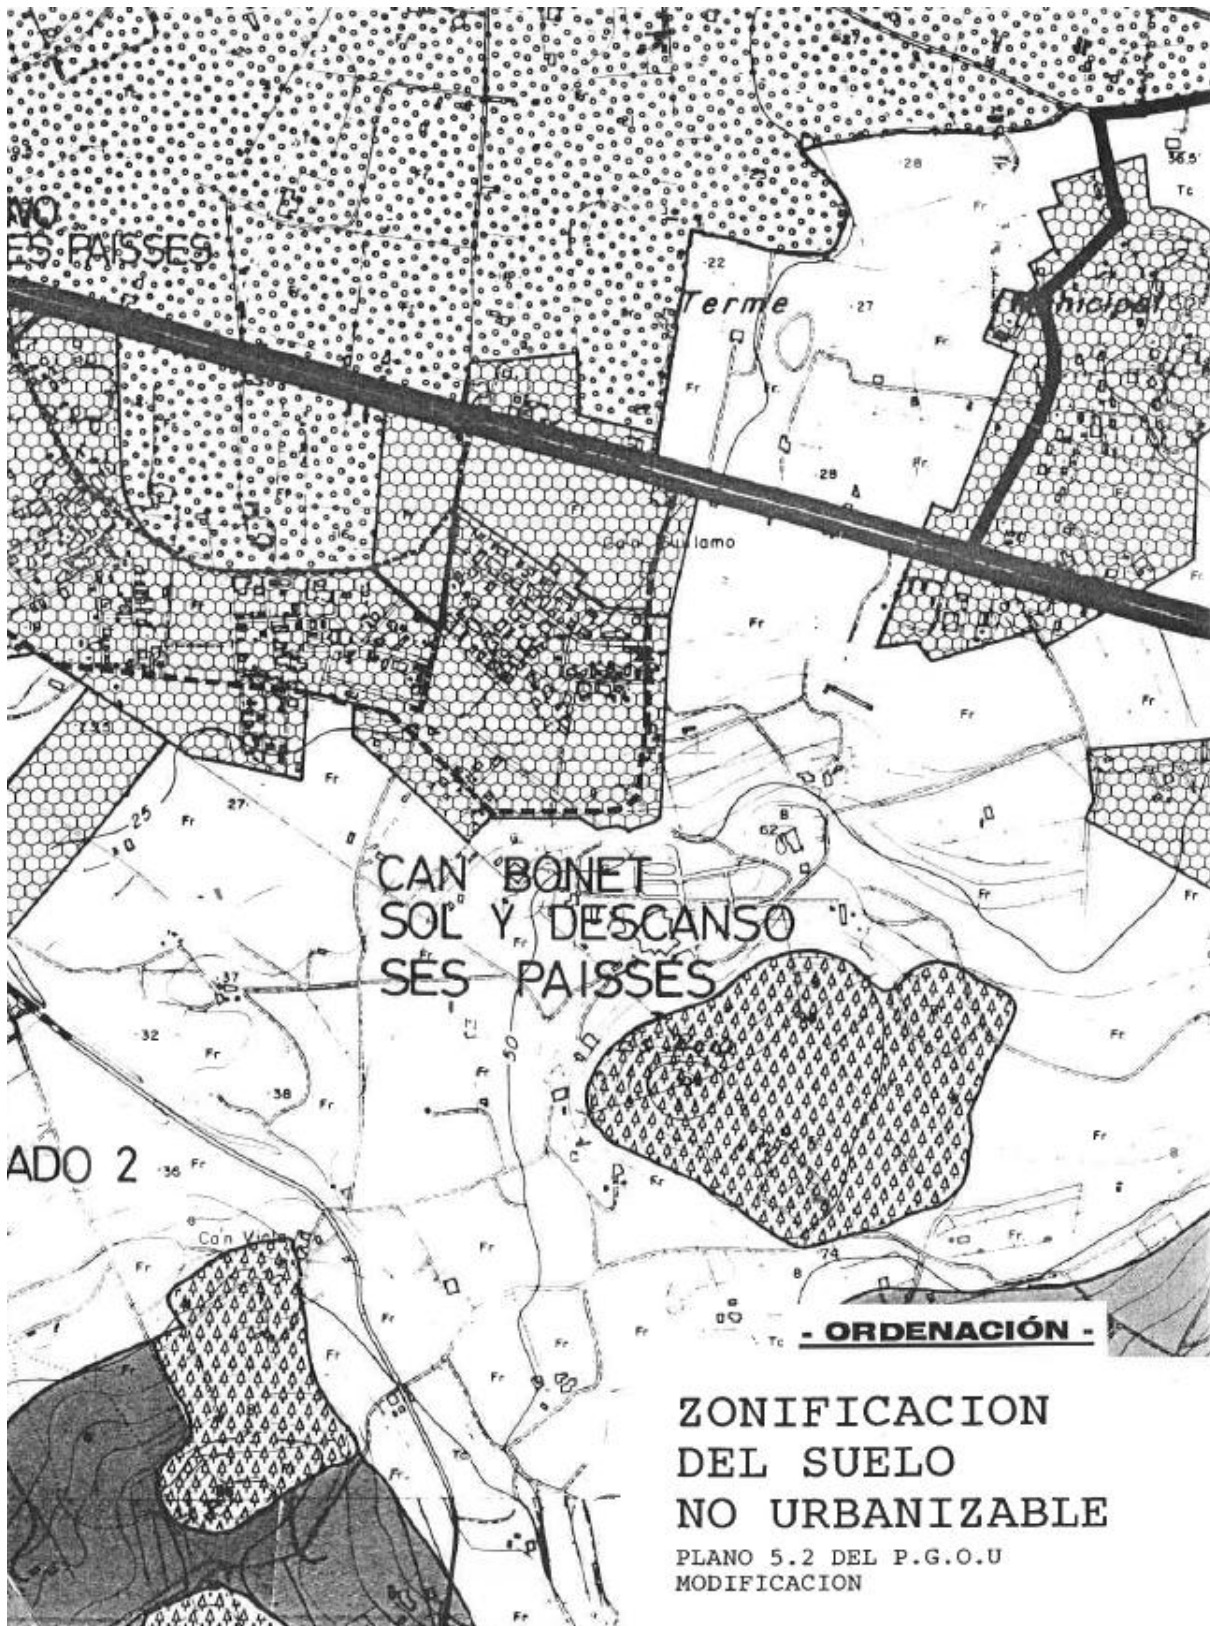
NO
ES PAISSES

28
36.5
Tc
Fr
22
Terme
27
Municipal
Fr
Fr
28
Fr
Can Guillamo
Fr
Fr
Fr
Fr
Fr
27
25
Fr
62
Fr

CAN BONET
SOL Y DESCANSO
SES PAISSES

37
32
Fr
Fr
50
38
Fr
Fr
Fr
Fr
ADO 2
36
Fr
Can Vich
Fr
74
Fr
Tc
Fr
Fr
Tc
Fr
Fr

- ORDENACIÓN -

ZONIFICACION
DEL SUELO
NO URBANIZABLE
PLANO 5.2 DEL P.G.O.U
MODIFICACION